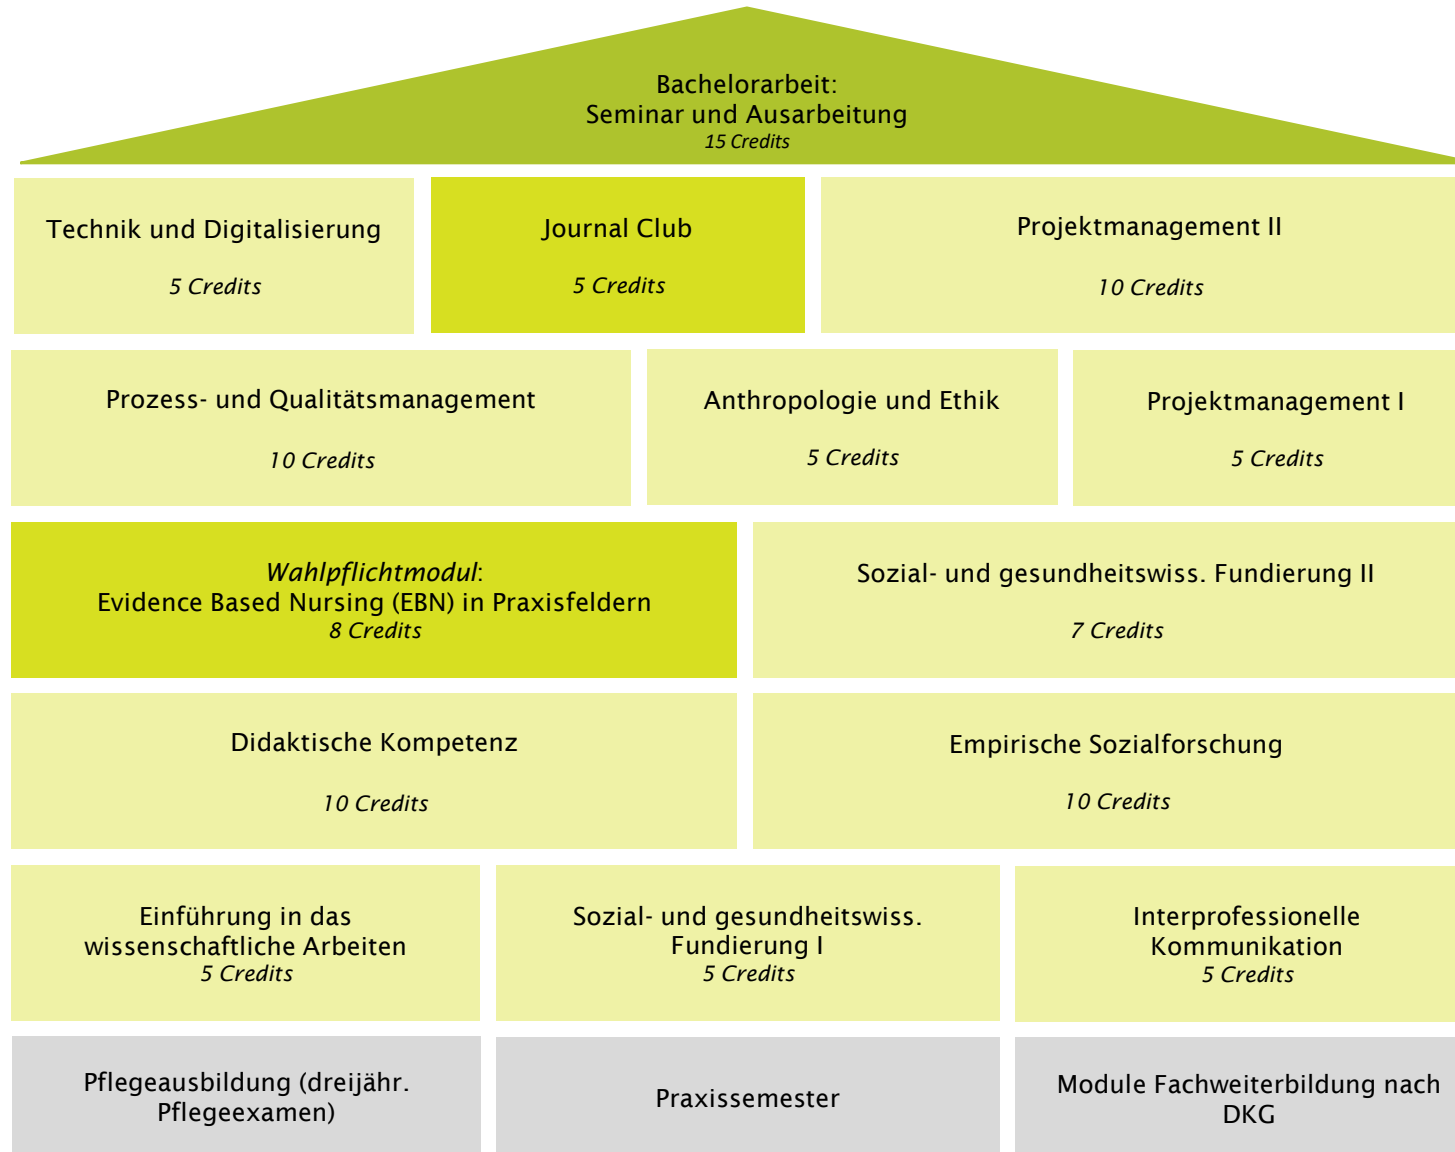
Bachelorarbeit:
Seminar und Ausarbeitung
15 Credits

Technik und Digitalisierung
5 Credits

Journal Club
5 Credits

Projektmanagement II
10 Credits

Prozess- und Qualitätsmanagement
10 Credits

Anthropologie und Ethik
5 Credits

Projektmanagement I
5 Credits

Wahlpflichtmodul:
Evidence Based Nursing (EBN) in Praxisfeldern
8 Credits

Sozial- und gesundheitswiss. Fundierung II
7 Credits

Didaktische Kompetenz
10 Credits

Empirische Sozialforschung
10 Credits

Einführung in das wissenschaftliche Arbeiten
5 Credits

Sozial- und gesundheitswiss. Fundierung I
5 Credits

Interprofessionelle Kommunikation
5 Credits

Pflegeausbildung (dreijähr. Pflegeexamen)

Praxissemester

Module Fachweiterbildung nach DKG